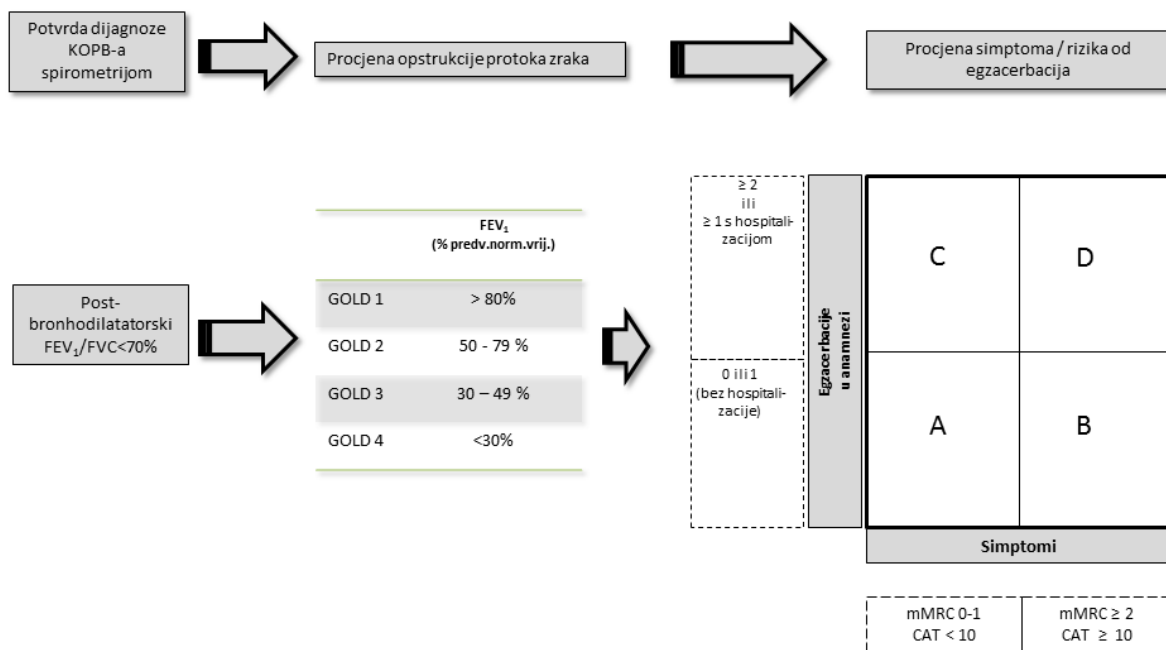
Potvrda dijagnoze KOPB-a spirometrijom

Procjena opstrukcije protoka zraka

Procjena simptoma / rizika od egzacerbacija

Post-bronhodilatatorski $FEV_1/FVC<70\%$

| | $FEV_1$ (% predv.norm.vrij.) |
|---|---|
| GOLD 1 | > 80% |
| GOLD 2 | 50 - 79 % |
| GOLD 3 | 30 – 49 % |
| GOLD 4 | <30% |

≥ 2 ili ≥ 1 s hospitalizacijom

0 ili 1 (bez hospitalizacije)

Egzacerbacije u anamnezi

C

D

A

B

Simptomi

mMRC 0-1 CAT < 10

mMRC ≥ 2 CAT ≥ 10